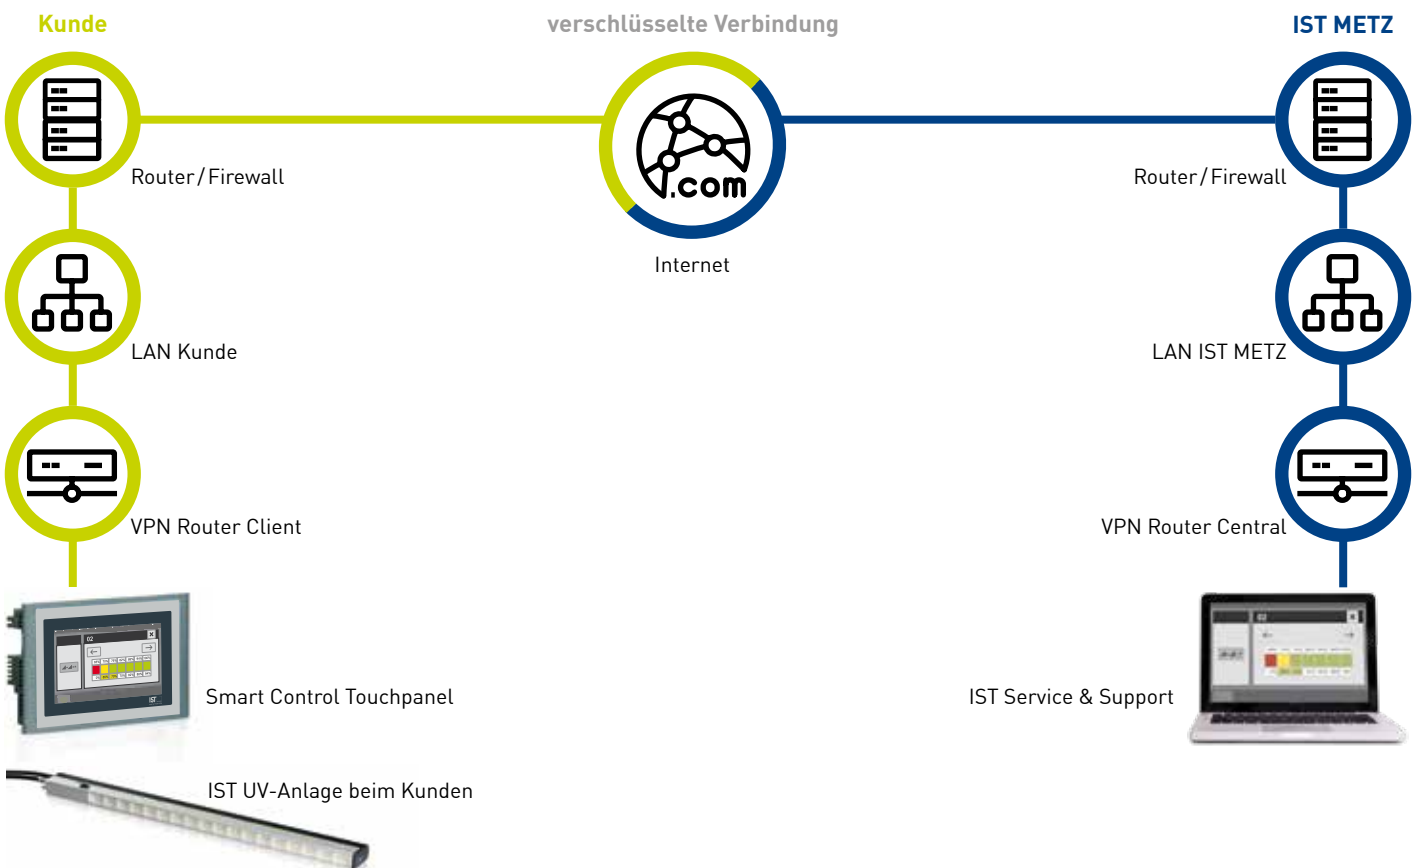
Kunde

verschlüsselte Verbindung

IST METZ

Router / Firewall

.com

Internet

Router / Firewall

LAN Kunde

LAN IST METZ

VPN Router Client

VPN Router Central

Smart Control Touchpanel

IST Service & Support

IST UV-Anlage beim Kunden